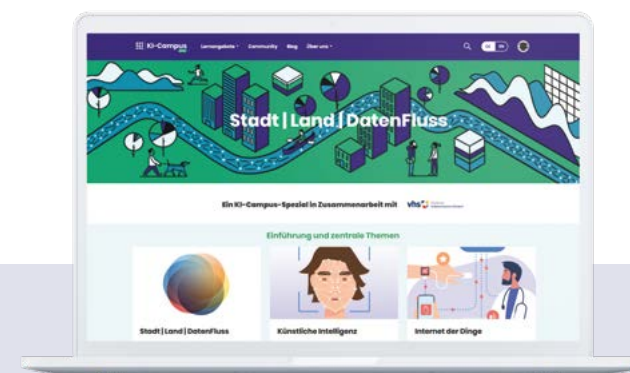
KI-Campus Lernangebote Community Blog Über uns

Stadt | Land | DatenFluss

Ein KI-Campus-Spezial in Zusammenarbeit mit vhs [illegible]

Einführung und zentrale Themen

Stadt | Land | DatenFluss

Künstliche Intelligenz

Internet der Dinge